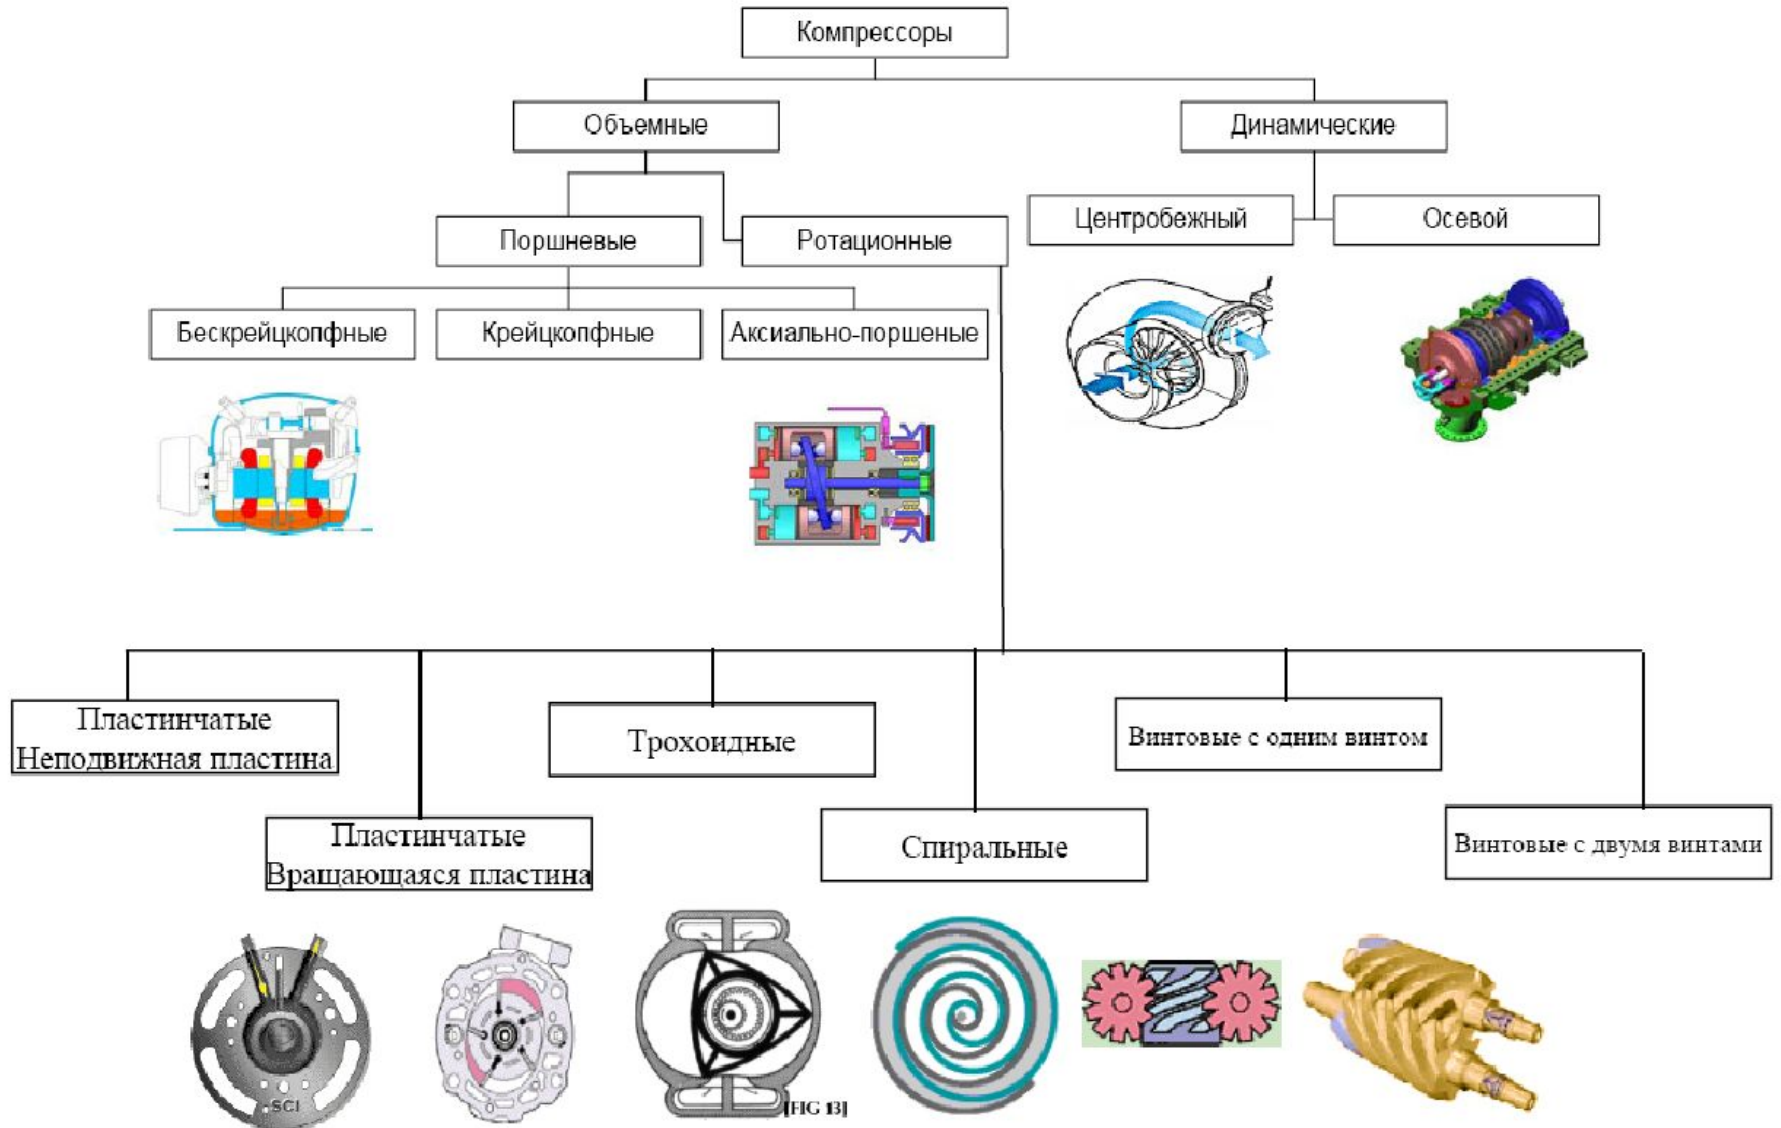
Компрессоры

Объемные

Динамические

Поршневые

Ротационные

Центробежный

Осевой

Бескрейцкопфные

Крейцкопфные

Аксиально-поршеные

Пластинчатые
Неподвижная пластина

Трохоидные

Винтовые с одним винтом

Пластинчатые
Вращающаяся пластина

Спиральные

Винтовые с двумя винтами

SCI

[FIG 13]